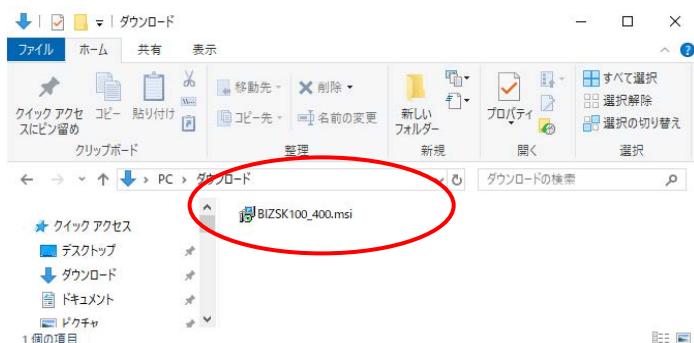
ダウンロード

ファイル ホーム 共有 表示

クイック アクセスにピン留め コピー 貼り付け
クリップボード

移動先 削除
コピー先 名前の変更
整理

新しいフォルダー
新規

プロパティ
開く

すべて選択
選択解除
選択の切り替え
選択

PC > ダウンロード

ダウンロードの検索

クイック アクセス
デスクトップ
ダウンロード
ドキュメント
ピクチャ

BIZSK100_400.msi

1 個の項目